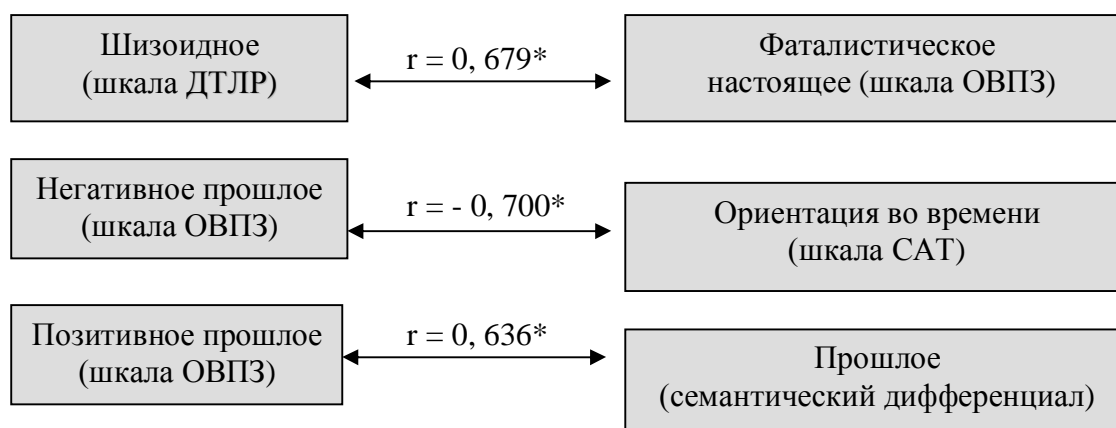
Шизоидное (шкала ДТЛР)

r = 0, 679*

Фаталистическое настоящее (шкала ОВПЗ)

Негативное прошлое (шкала ОВПЗ)

r = - 0, 700*

Ориентация во времени (шкала САТ)

Позитивное прошлое (шкала ОВПЗ)

r = 0, 636*

Прошлое (семантический дифференциал)